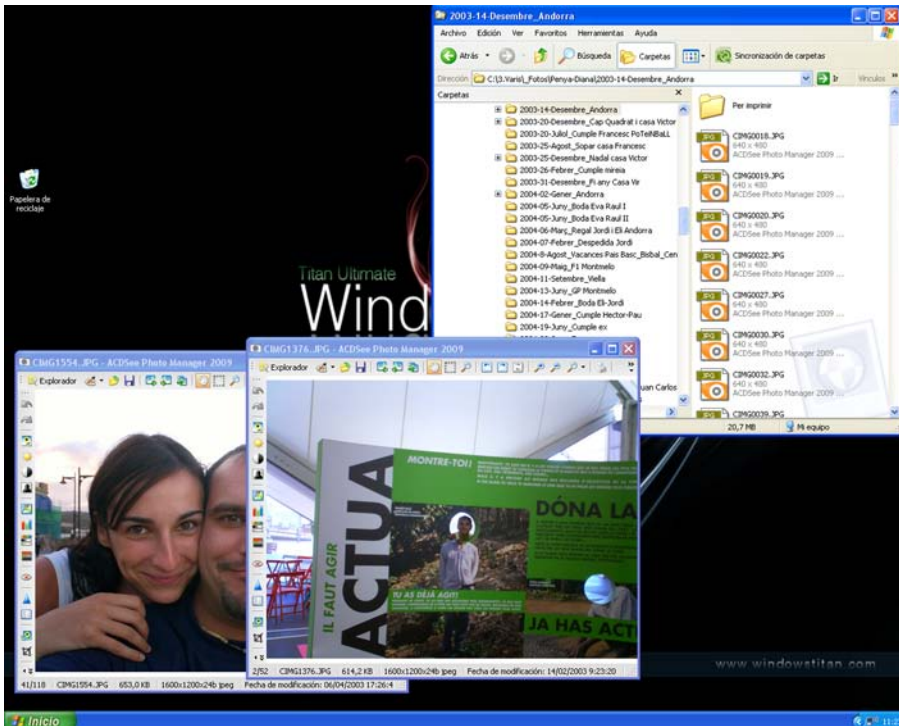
2003-14-Desembre_Andorra

Archivo Edición Ver Favoritos Herramientas Ayuda

Atrás Búsqueda Carpetas Sincronización de carpetas

Dirección C:\3.Varis\_Fotos\Penya-Diana\2003-14-Desembre_Andorra Ir Vínculos

Carpetas

2003-14-Desembre_Andorra
2003-20-Desembre_Cap Quadrat i casa Victor
2003-20-Juliol_Cumple Francesc PoTeNBaLL
2003-25-Agost_Sopar casa Francesc
2003-25-Desembre_Nadal casa Victor
2003-26-Febrer_Cumple mireia
2003-31-Desembre_Fi any Casa Vir
2004-02-Gener_Andorra
2004-05-Juny_Boda Eva Raul I
2004-05-Juny_Boda Eva Raul II
2004-06-Març_Regal Jordi i Eli Andorra
2004-07-Febrer_Despedida Jordi
2004-8-Agost_Vacances Pais Basc_Bisbal_Cen
2004-09-Maig_F1 Montmelo
2004-11-Setembre_Viella
2004-13-Juny_GP Montmelo
2004-14-Febrer_Boda Eli-Jordi
2004-17-Gener_Cumple Hector-Pau
2004-19-Juny_Cumple ex

Per imprimir
CIMG0018.JPG 640 x 480 ACDSee Photo Manager 2009 ...
CIMG0019.JPG 640 x 480 ACDSee Photo Manager 2009 ...
CIMG0020.JPG 640 x 480 ACDSee Photo Manager 2009 ...
CIMG0022.JPG 640 x 480 ACDSee Photo Manager 2009 ...
CIMG0027.JPG 640 x 480 ACDSee Photo Manager 2009 ...
CIMG0030.JPG 640 x 480 ACDSee Photo Manager 2009 ...
CIMG0032.JPG 640 x 480 ACDSee Photo Manager 2009 ...
CIMG0039.JPG

uan Carlos

20,7 MB Mi equipo

Papelera de reciclaje

Titan Ultimate
Wind

CIMG1554.JPG - ACDSee Photo Manager 2009
Explorador

41/118 CIMG1554.JPG 653,0 KB 1600x1200x24b jpeg Fecha de modificación: 06/04/2003 17:26:4

CIMG1376.JPG - ACDSee Photo Manager 2009
Explorador

MONTRE-TOI!
DÓNA LA
IL FAUT AGIR
ACTUA
TU AS DÉJÀ AGI!
JA HAS ACT

2/52 CIMG1376.JPG 614,2 KB 1600x1200x24b jpeg Fecha de modificación: 14/02/2003 9:23:20

www.windowstitan.com

Inicio